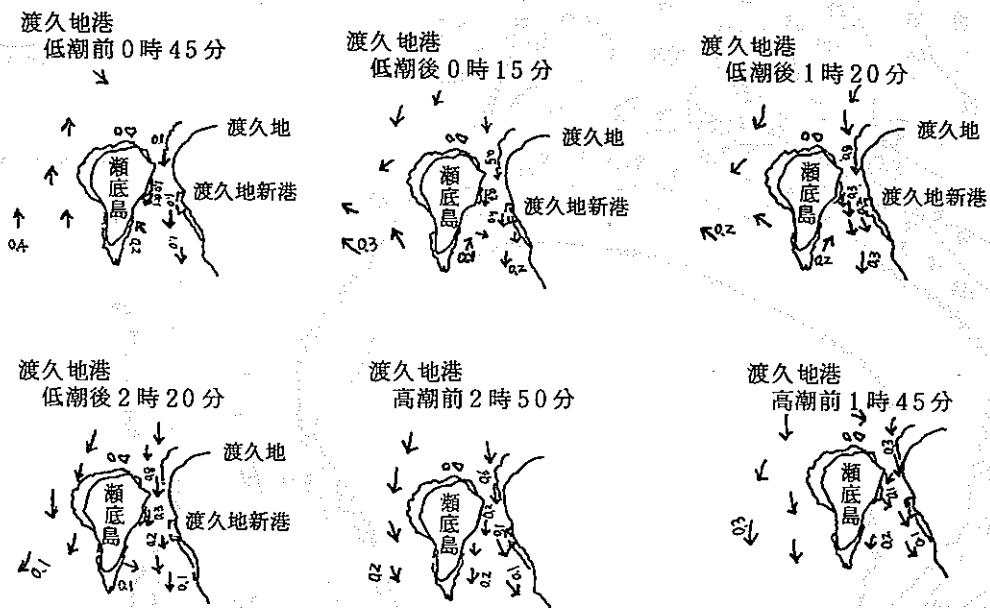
渡久地港
低潮前０時４５分

瀬底島
渡久地
渡久地新港
0.1
0.4
0.2
0.1

渡久地港
低潮後０時１５分

瀬底島
渡久地
渡久地新港
0.5
0.3
0.2
0.3

渡久地港
低潮後１時２０分

瀬底島
渡久地
渡久地新港
0.9
0.2
0.2
0.3

渡久地港
低潮後２時２０分

瀬底島
渡久地
渡久地新港
0.9
0.3
0.1
0.1

渡久地港
高潮前２時５０分

瀬底島
0.1
0.2
0.2
0.1

渡久地港
高潮前１時４５分

瀬底島
0.3
0.3
0.1